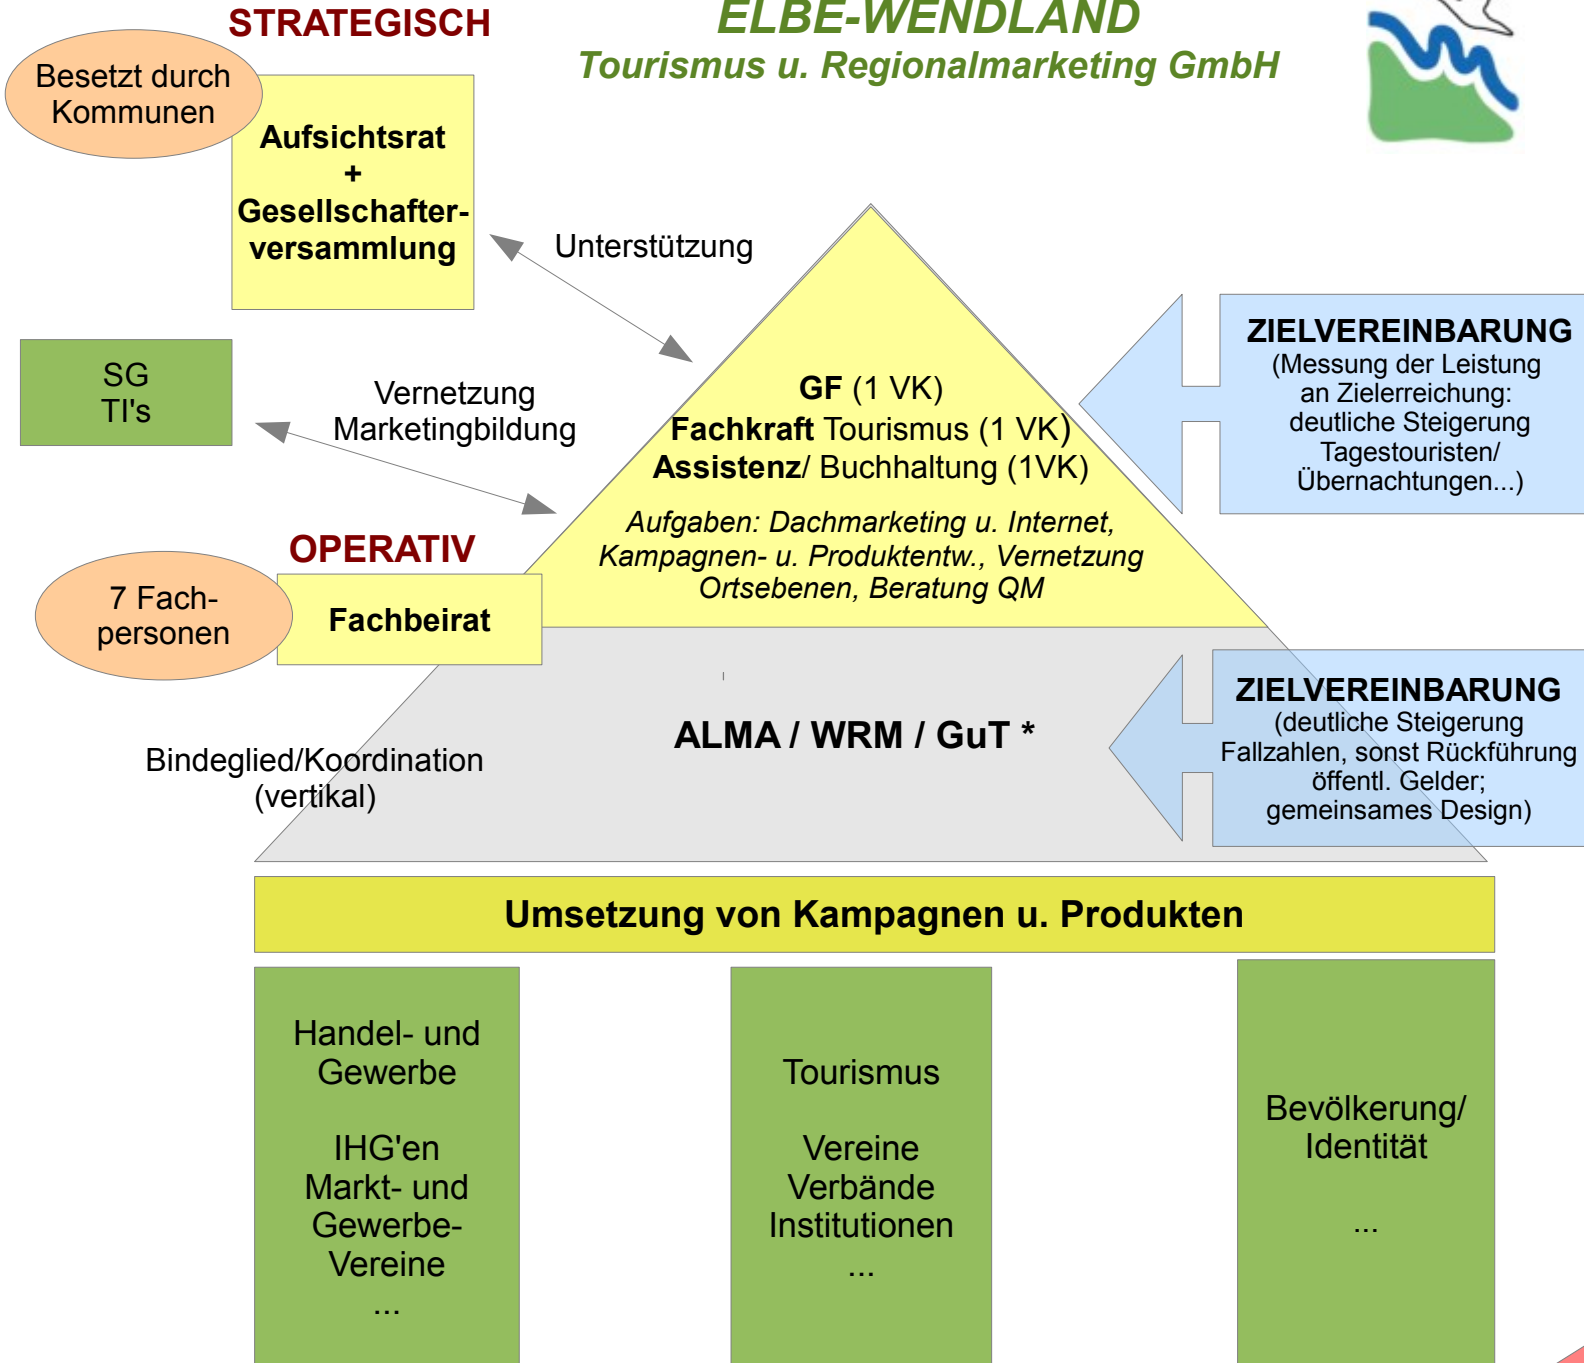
STRATEGISCH

ELBE-WENDLAND
Tourismus u. Regionalmarketing GmbH

Besetzt durch Kommunen

Aufsichtsrat
+
Gesellschafterversammlung

Unterstützung

SG
TI's

Vernetzung
Marketingbildung

GF (1 VK)
Fachkraft Tourismus (1 VK)
Assistenz/ Buchhaltung (1VK)

Aufgaben: Dachmarketing u. Internet, Kampagnen- u. Produktentw., Vernetzung Ortsebenen, Beratung QM

ZIELVEREINBARUNG
(Messung der Leistung an Zielerreichung: deutliche Steigerung Tagestouristen/ Übernachtungen...)

OPERATIV

7 Fachpersonen

Fachbeirat

ALMA / WRM / GuT *

ZIELVEREINBARUNG
(deutliche Steigerung Fallzahlen, sonst Rückführung öffentl. Gelder; gemeinsames Design)

Bindeglied/Koordination
(vertikal)

Umsetzung von Kampagnen u. Produkten

Handel- und Gewerbe

IHG'en
Markt- und Gewerbe-Vereine
...

Tourismus

Vereine
Verbände
Institutionen
...

Bevölkerung/ Identität

...